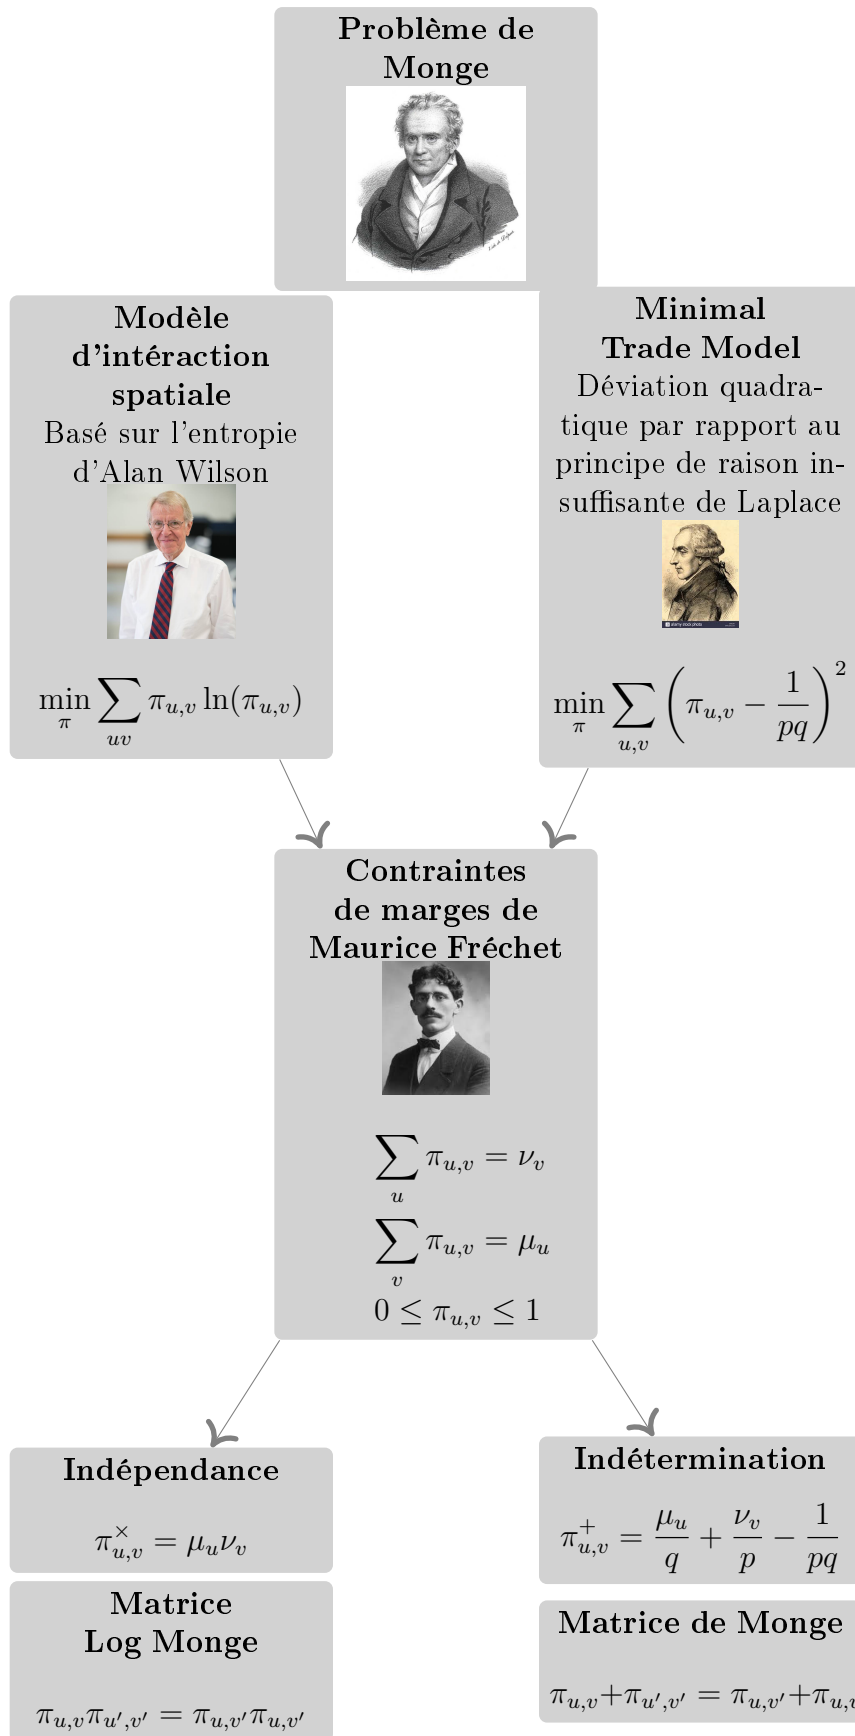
Problème de Monge

Modèle d'intéraction spatiale
Basé sur l'entropie d'Alan Wilson

$\min_{\pi} \sum_{uv} \pi_{u,v} \ln(\pi_{u,v})$

Minimal Trade Model
Déviation quadratique par rapport au principe de raison insuffisante de Laplace

$\min_{\pi} \sum_{u,v} \left(\pi_{u,v} - \frac{1}{pq}\right)^2$

Contraintes de marges de Maurice Fréchet

$\sum_{u} \pi_{u,v} = \nu_v$
$\sum_{v} \pi_{u,v} = \mu_u$
$0 \leq \pi_{u,v} \leq 1$

Indépendance

$\pi^{\times}_{u,v} = \mu_u \nu_v$

Indétermination

$\pi^{+}_{u,v} = \frac{\mu_u}{q} + \frac{\nu_v}{p} - \frac{1}{pq}$

Matrice Log Monge

$\pi_{u,v}\pi_{u',v'} = \pi_{u,v'}\pi_{u,v'}$

Matrice de Monge

$\pi_{u,v}+\pi_{u',v'} = \pi_{u,v'}+\pi_{u,v}$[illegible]